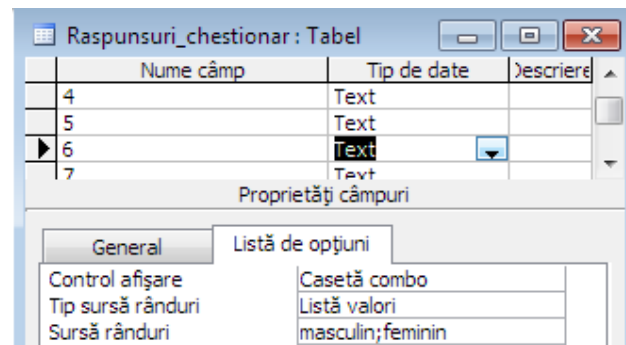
Raspunsuri_chestionar : Tabel

| Nume câmp | Tip de date | )escriere |
|---|---|---|
| 4 | Text | |
| 5 | Text | |
| 6 | Text | |
| 7 | Text | |

Proprietăţi câmpuri

General | Listă de opţiuni

| | |
|---|---|
| Control afişare | Casetă combo |
| Tip sursă rânduri | Listă valori |
| Sursă rânduri | masculin;feminin |